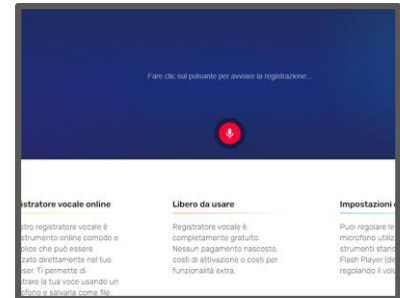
Fare clic sul pulsante per avviare la registrazione...

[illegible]gistratore vocale online

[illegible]stro registratore vocale è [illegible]strumento online comodo e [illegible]plice che può essere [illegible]zato direttamente nel tuo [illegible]ser. Ti permette di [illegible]trare la tua voce usando un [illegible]fono e salvarla come file

Libero da usare

Registratore vocale è completamente gratuito. Nessun pagamento nascosto, costi di attivazione o costi per funzionalità extra.

Impostazioni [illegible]

Puoi regolare le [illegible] microfono utiliz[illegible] strumenti stand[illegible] Flash Player (de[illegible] regolando il vol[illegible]